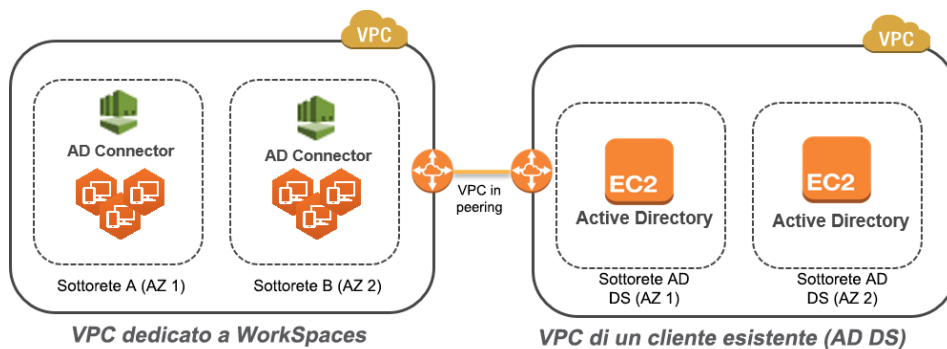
VPC

AD Connector

Sottorete A (AZ 1)

AD Connector

Sottorete B (AZ 2)

VPC dedicato a WorkSpaces

VPC in peering

VPC

EC2

Active Directory

Sottorete AD DS (AZ 1)

EC2

Active Directory

Sottorete AD DS (AZ 2)

VPC di un cliente esistente (AD DS)